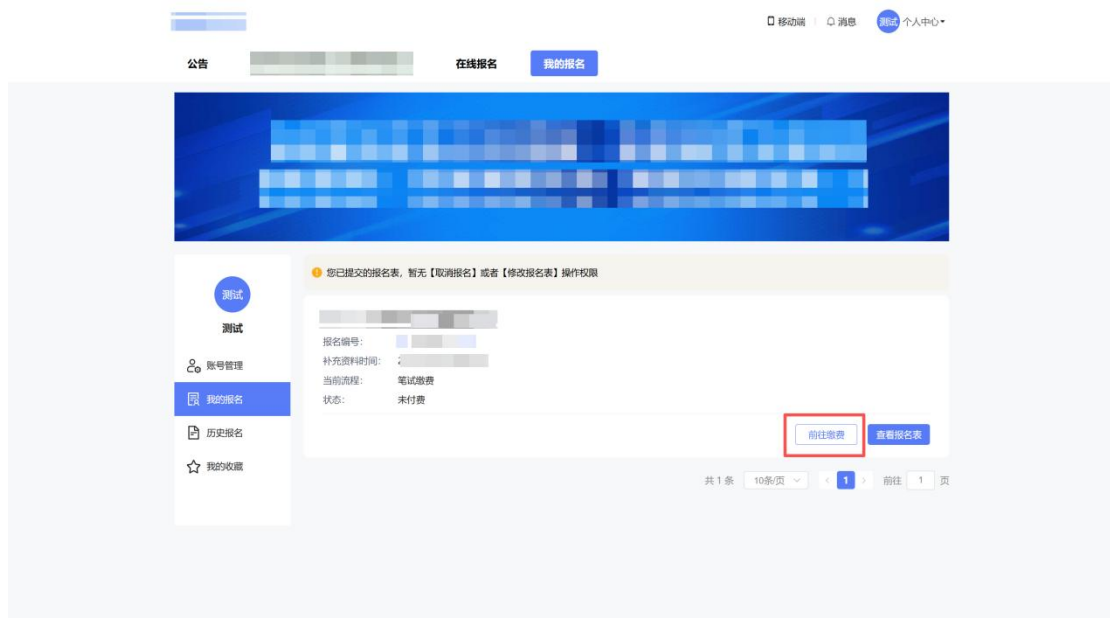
移动端 消息 测试 个人中心

公告 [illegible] 在线报名 我的报名

您已提交的报名表，暂无【取消报名】或者【修改报名表】操作权限

测试
测试

账号管理
我的报名
历史报名
我的收藏

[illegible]
报名编号: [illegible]
补充资料时间: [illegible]
当前流程: 笔试缴费
状态: 未付费

前往缴费 查看报名表

共 1 条 10条/页 1 前往 1 页